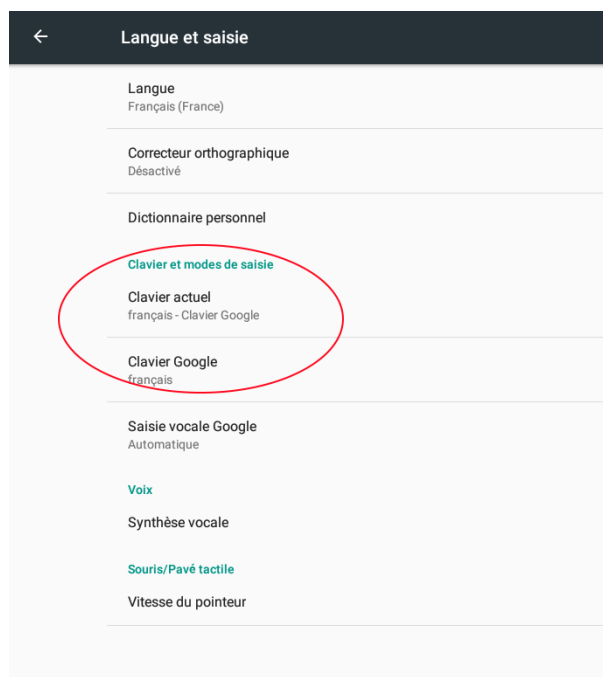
Langue et saisie

Langue
Français (France)

Correcteur orthographique
Désactivé

Dictionnaire personnel

Clavier et modes de saisie

Clavier actuel
français - Clavier Google

Clavier Google
français

Saisie vocale Google
Automatique

Voix

Synthèse vocale

Souris/Pavé tactile

Vitesse du pointeur